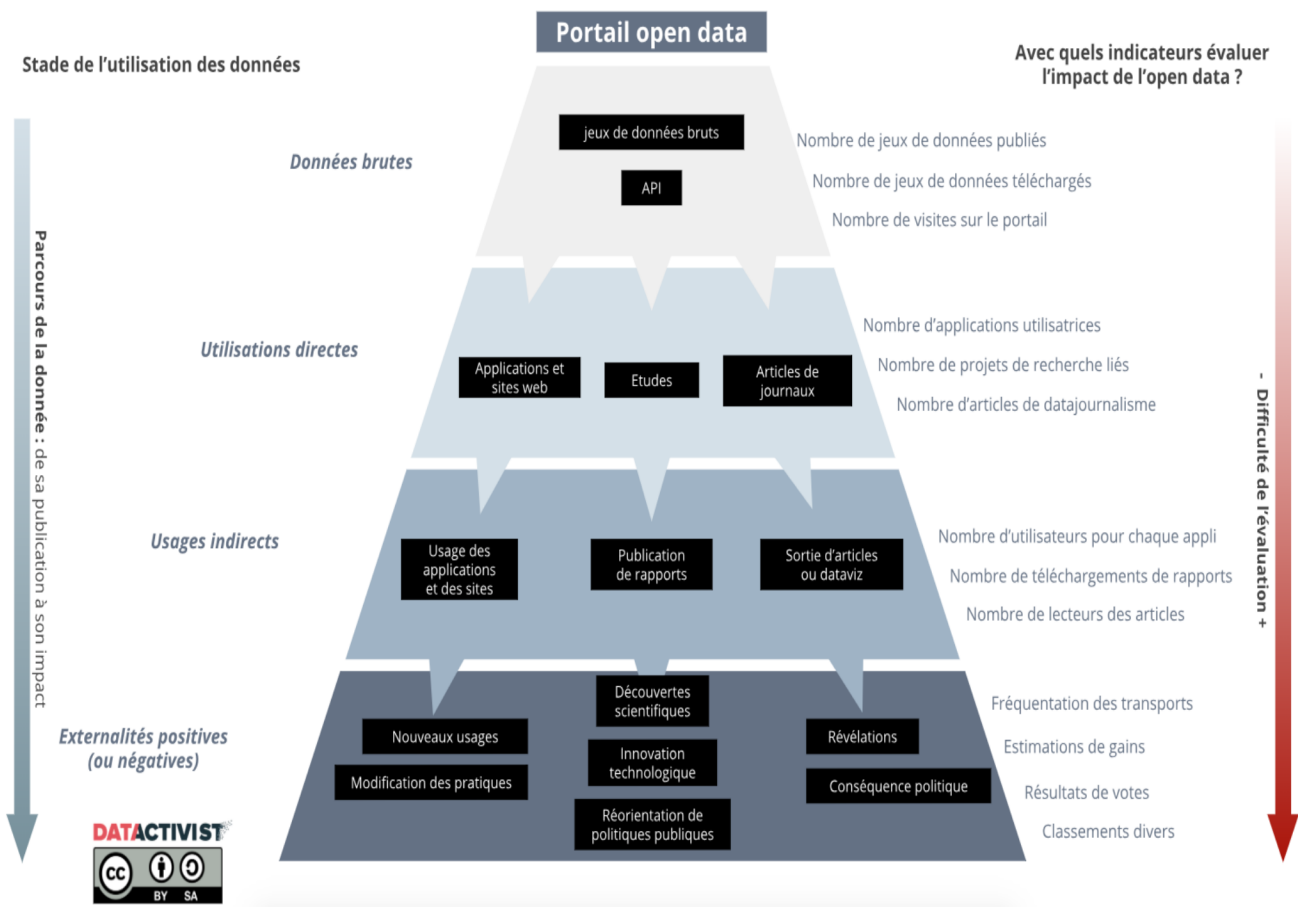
Portail open data

Stade de l'utilisation des données

Avec quels indicateurs évaluer l'impact de l'open data ?

Parcours de la donnée : de sa publication à son impact

Données brutes

jeux de données bruts

API

Nombre de jeux de données publiés

Nombre de jeux de données téléchargés

Nombre de visites sur le portail

Utilisations directes

Applications et sites web

Etudes

Articles de journaux

Nombre d'applications utilisatrices

Nombre de projets de recherche liés

Nombre d'articles de datajournalisme

Usages indirects

Usage des applications et des sites

Publication de rapports

Sortie d'articles ou dataviz

Nombre d'utilisateurs pour chaque appli

Nombre de téléchargements de rapports

Nombre de lecteurs des articles

Externalités positives (ou négatives)

Nouveaux usages

Modification des pratiques

Découvertes scientifiques

Innovation technologique

Réorientation de politiques publiques

Révélations

Conséquence politique

Fréquentation des transports

Estimations de gains

Résultats de votes

Classements divers

- Difficulté de l'évaluation +

DATACTIVIST

BY SA